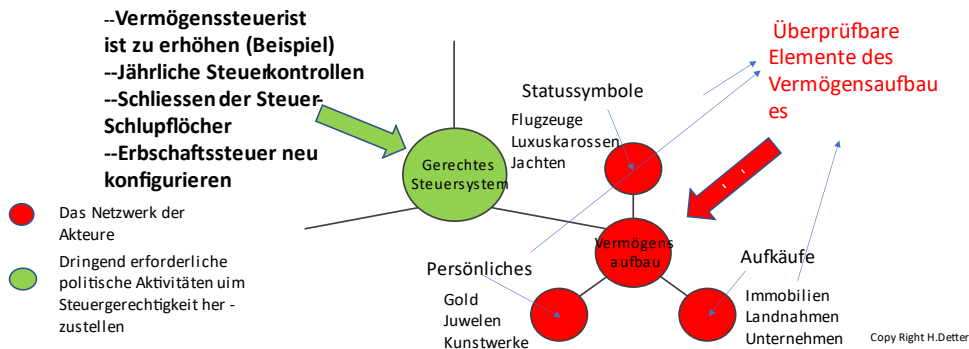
--Vermögenssteuerist ist zu erhöhen (Beispiel)
--Jährliche Steuerkontrollen
--Schliessen der Steuer-Schlupflöcher
--Erbschaftssteuer neu konfigurieren

Überprüfbare Elemente des Vermögensaufbaues

Statussymbole
Flugzeuge
Luxuskarossen
Jachten

Gerechtes Steuersystem

Vermögens aufbau

Aufkäufe
Immobilien
Landnahmen
Unternehmen

Persönliches
Gold
Juwelen
Kunstwerke

Das Netzwerk der Akteure

Dringend erforderliche politische Aktivitäten uim Steuergerechtigkeit her - zustellen

Copy Right H.Detter